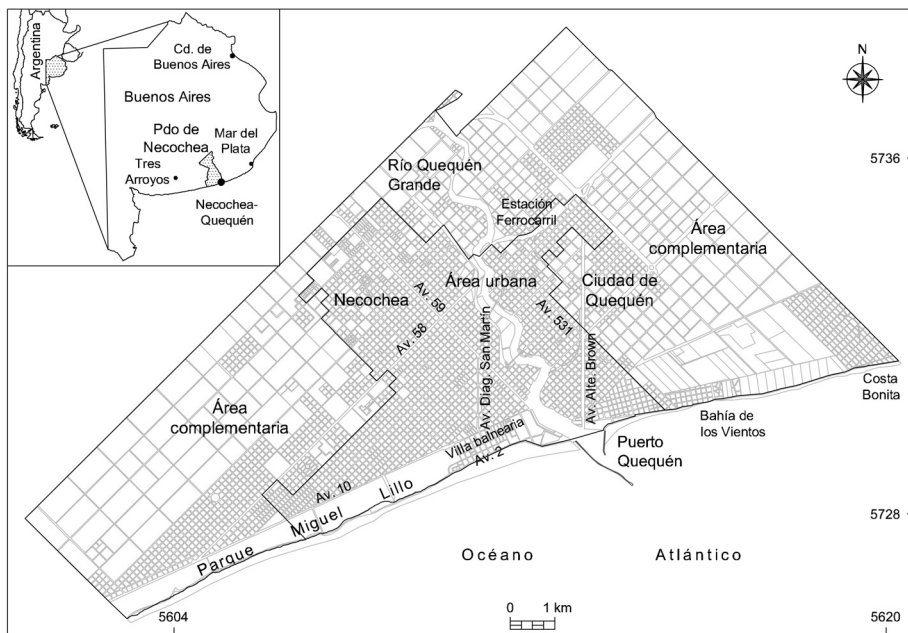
Argentina
Cd. de Buenos Aires
Buenos Aires
Pdo de Necochea
Mar del Plata
Tres Arroyos
Necochea-Quequén

N

5736
Río Quequén Grande
Estación Ferrocarril
Área complementaria
Área urbana
Ciudad de Quequén
Necochea
Av. 59
Av. 58
Av. 531
Av. Diag. San Martín
Av. Alte. Brown
Área complementaria
Costa Bonita
Bahía de los Vientos
Villa balnearia
Av. 2
Puerto Quequén
Av. 10
Parque Miguel Lillo
5728
Océano Atlántico
0 1 km
5604
5620